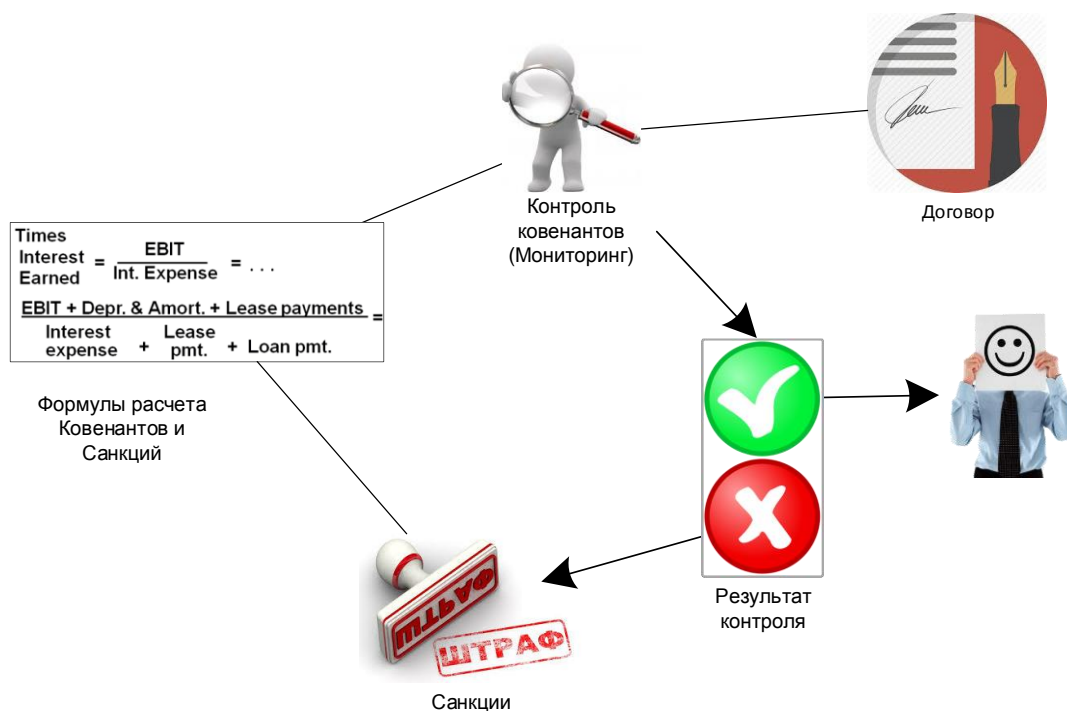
Контроль ковенантов (Мониторинг)

Договор

Times Interest Earned $= \frac{\text{EBIT}}{\text{Int. Expense}} = \ldots$

$\frac{\text{EBIT + Depr. \& Amort. + Lease payments}}{\text{Interest expense} + \text{Lease pmt.} + \text{Loan pmt.}} =$

Формулы расчета Ковенантов и Санкций

ШТРАФ

ШТРАФ

Санкции

Результат контроля